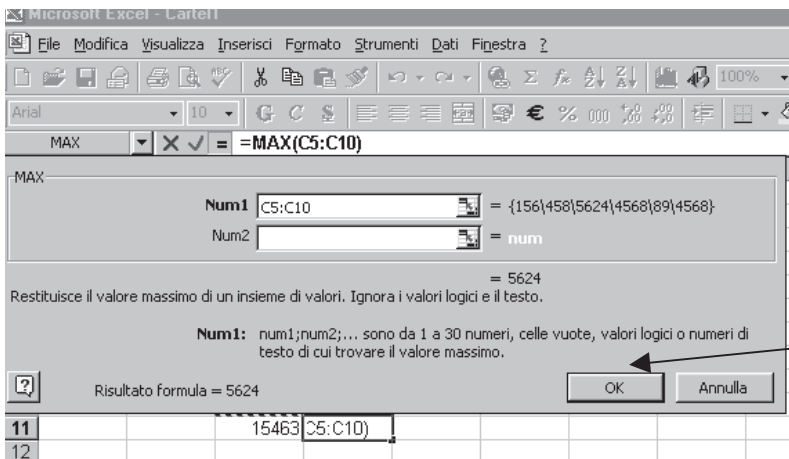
Microsoft Excel - Cartel1

File Modifica Visualizza Inserisci Formato Strumenti Dati Finestra ?

100%

Arial 10 G C S € % 000

MAX =MAX(C5:C10)

MAX

Num1 C5:C10 = {156\458\5624\4568\89\4568}

Num2 = num

= 5624

Restituisce il valore massimo di un insieme di valori. Ignora i valori logici e il testo.

Num1: num1;num2;... sono da 1 a 30 numeri, celle vuote, valori logici o numeri di testo di cui trovare il valore massimo.

Risultato formula = 5624

OK Annulla

11 15463 C5:C10)
12